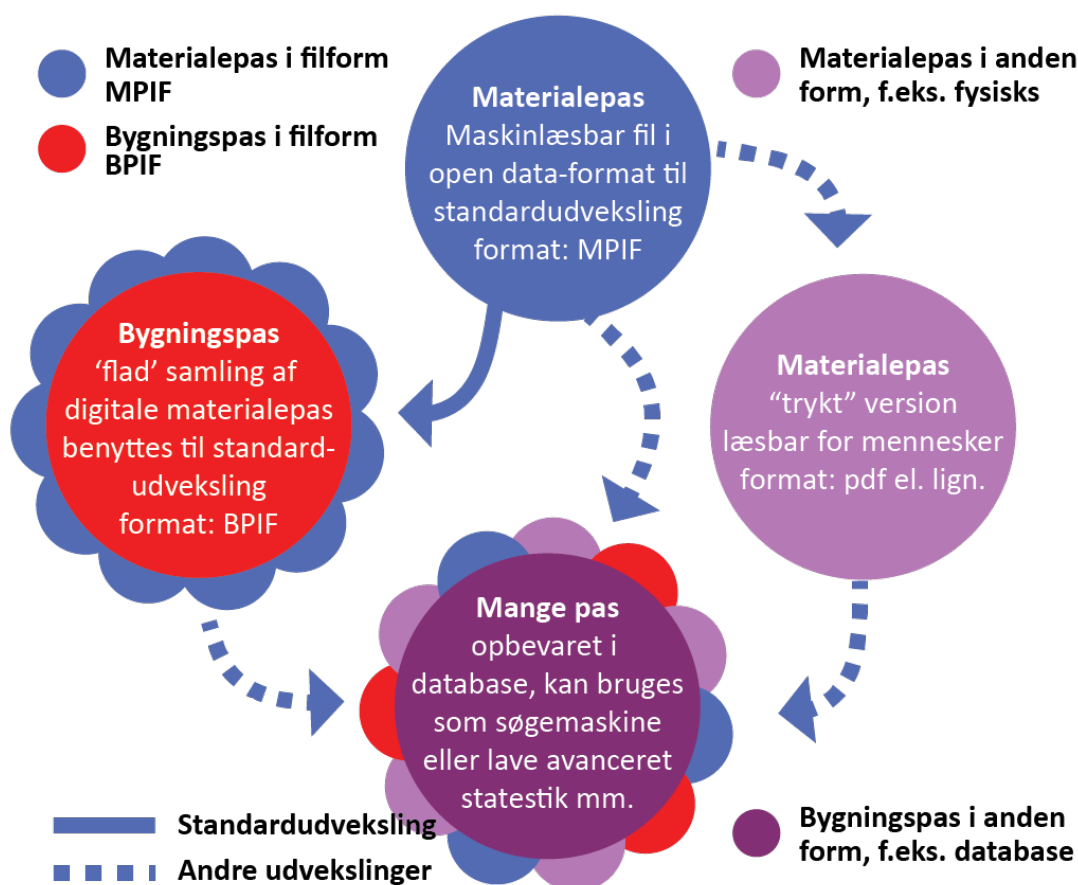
Materialepas i filform MPIF

Bygningspas i filform BPIF

Materialepas
Maskinlæsbar fil i open data-format til standardudveksling format: MPIF

Materialepas i anden form, f.eks. fysisks

Bygningspas
'flad' samling af digitale materialepas benyttes til standard-udveksling format: BPIF

Materialepas
"trykt" version læsbar for mennesker format: pdf el. lign.

Mange pas
opbevaret i database, kan bruges som søgemaskine eller lave avanceret statestik mm.

Standardudveksling

Andre udvekslinger

Bygningspas i anden form, f.eks. database